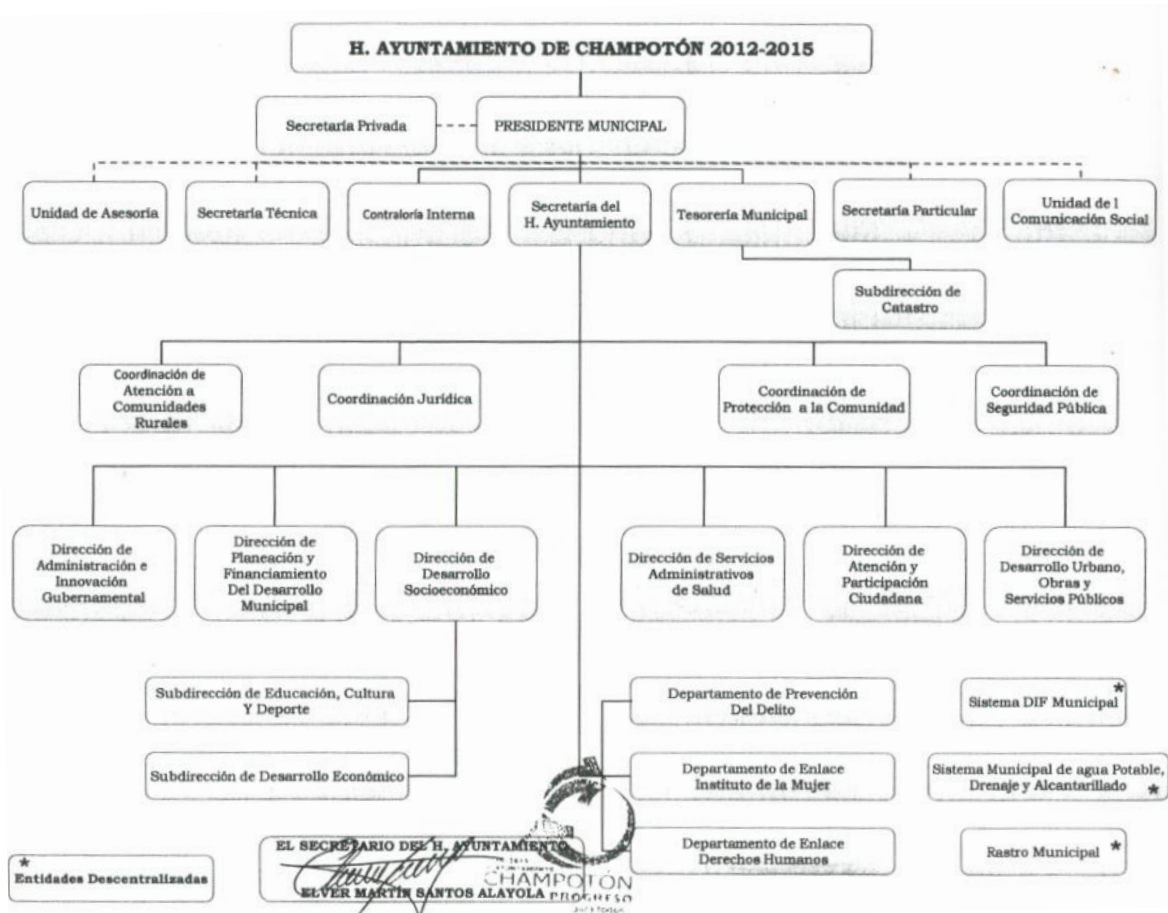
H. AYUNTAMIENTO DE CHAMPOTÓN 2012-2015

Secretaría Privada

PRESIDENTE MUNICIPAL

Unidad de Asesoría

Secretaría Técnica

Contraloría Interna

Secretaría del H. Ayuntamiento

Tesorería Municipal

Secretaría Particular

Unidad de l Comunicación Social

Subdirección de Catastro

Coordinación de Atención a Comunidades Rurales

Coordinación Jurídica

Coordinación de Protección a la Comunidad

Coordinación de Seguridad Pública

Dirección de Administración e Innovación Gubernamental

Dirección de Planeación y Financiamiento Del Desarrollo Municipal

Dirección de Desarrollo Socioeconómico

Dirección de Servicios Administrativos de Salud

Dirección de Atención y Participación Ciudadana

Dirección de Desarrollo Urbano, Obras y Servicios Públicos

Subdirección de Educación, Cultura Y Deporte

Subdirección de Desarrollo Económico

Departamento de Prevención Del Delito

Departamento de Enlace Instituto de la Mujer

Departamento de Enlace Derechos Humanos

Sistema DIF Municipal *

Sistema Municipal de agua Potable, Drenaje y Alcantarillado *

Rastro Municipal *

* Entidades Descentralizadas

EL SECRETARIO DEL H. AYUNTAMIENTO

ELVER MARTÍN SANTOS ALAYOLA

CHAMPOTÓN PROGRESO